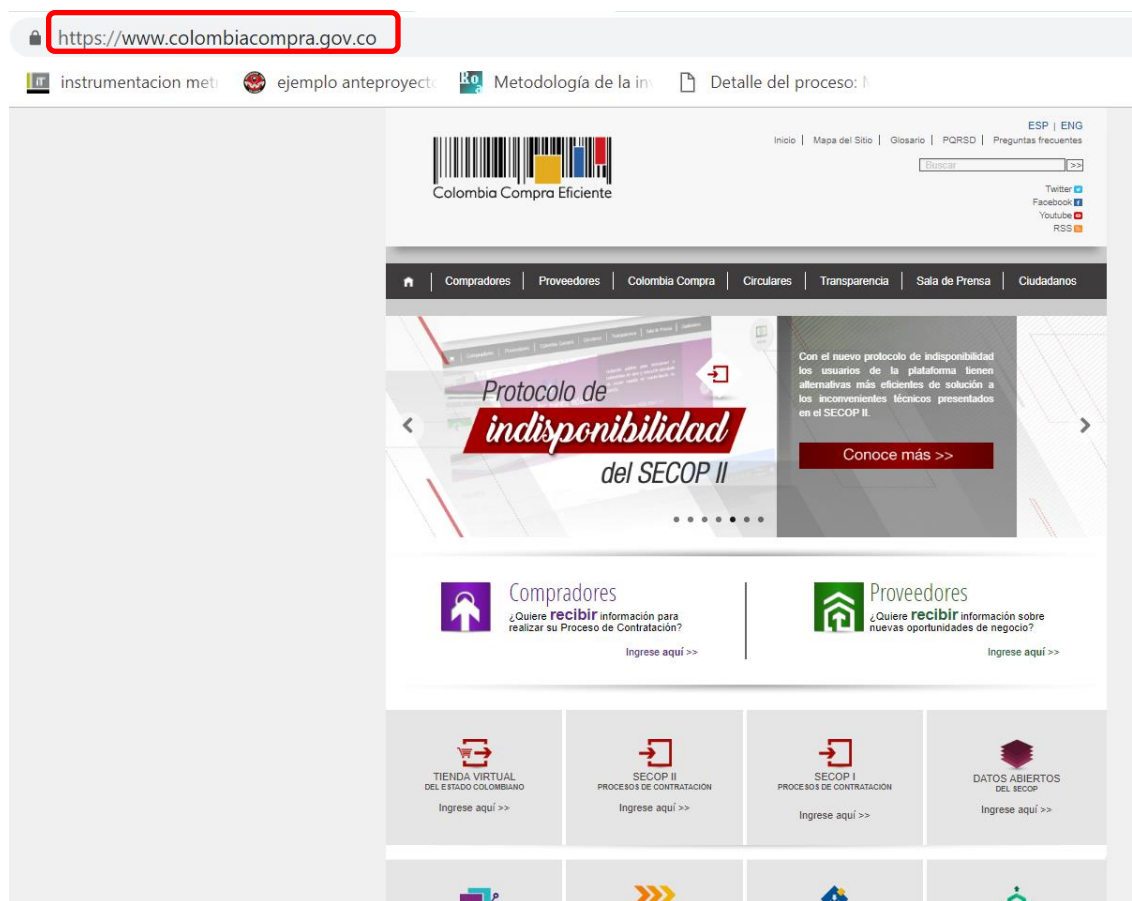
https://www.colombiacompra.gov.co

instrumentacion met | ejemplo anteproyect | Metodología de la in | Detalle del proceso: N

Colombia Compra Eficiente

ESP | ENG
Inicio | Mapa del Sitio | Glosario | PQRSD | Preguntas frecuentes
Buscar >>
Twitter
Facebook
Youtube
RSS

Compradores | Proveedores | Colombia Compra | Circulares | Transparencia | Sala de Prensa | Ciudadanos

Protocolo de indisponibilidad del SECOP II

Con el nuevo protocolo de indisponibilidad los usuarios de la plataforma tienen alternativas más eficientes de solución a los inconvenientes técnicos presentados en el SECOP II.

Conoce más >>

Compradores
¿Quiere recibir información para realizar su Proceso de Contratación?
Ingrese aquí >>

Proveedores
¿Quiere recibir información sobre nuevas oportunidades de negocio?
Ingrese aquí >>

TIENDA VIRTUAL
DEL ESTADO COLOMBIANO
Ingrese aquí >>

SECOP II
PROCESOS DE CONTRATACIÓN
Ingrese aquí >>

SECOP I
PROCESOS DE CONTRATACIÓN
Ingrese aquí >>

DATOS ABIERTOS
DEL SECOP
Ingrese aquí >>